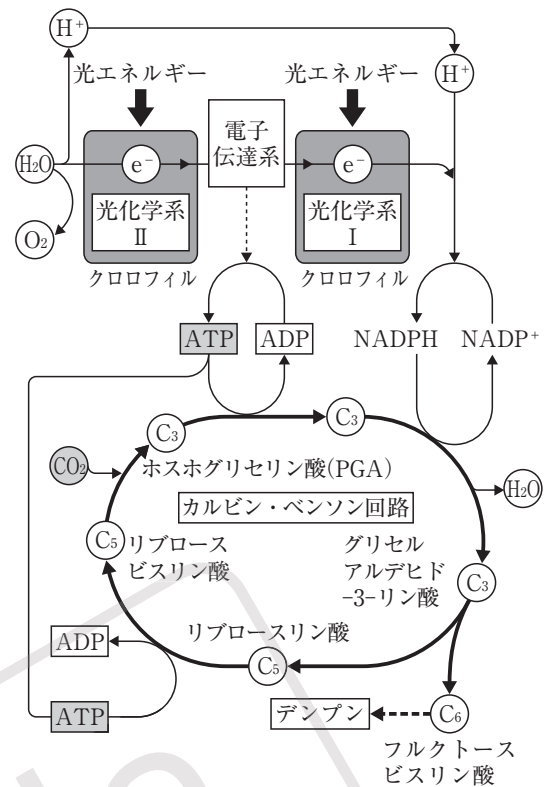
$H^+$

光エネルギー

光エネルギー

$H^+$

$H_2O$

$e^-$

電子伝達系

$e^-$

$O_2$

光化学系 II

光化学系 I

クロロフィル

クロロフィル

ATP

ADP

NADPH

$NADP^+$

$C_3$

$C_3$

$CO_2$

ホスホグリセリン酸(PGA)

カルビン・ベンソン回路

$H_2O$

$C_5$

リブロースビスリン酸

グリセルアルデヒド-3-リン酸

$C_3$

リブロースリン酸

ADP

$C_5$

ATP

デンプン

$C_6$

フルクトースビスリン酸